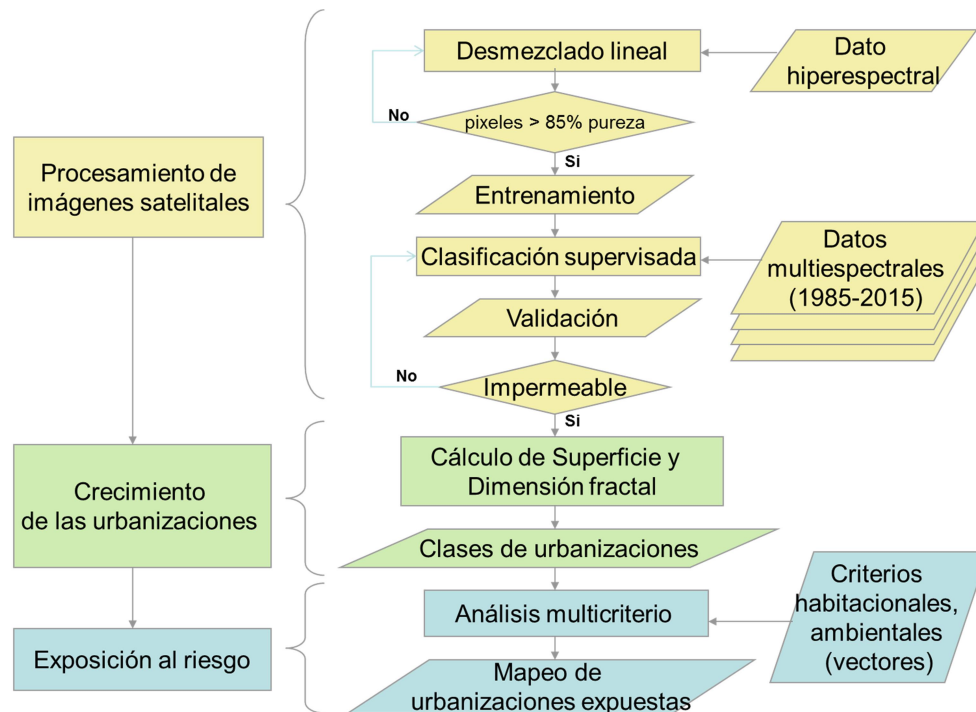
Procesamiento de imágenes satelitales

Desmezclado lineal

Dato hiperespectral

No

pixeles > 85% pureza

Si

Entrenamiento

Clasificación supervisada

Datos multiespectrales (1985-2015)

Validación

No

Impermeable

Si

Crecimiento de las urbanizaciones

Cálculo de Superficie y Dimensión fractal

Clases de urbanizaciones

Exposición al riesgo

Análisis multicriterio

Criterios habitacionales, ambientales (vectores)

Mapeo de urbanizaciones expuestas